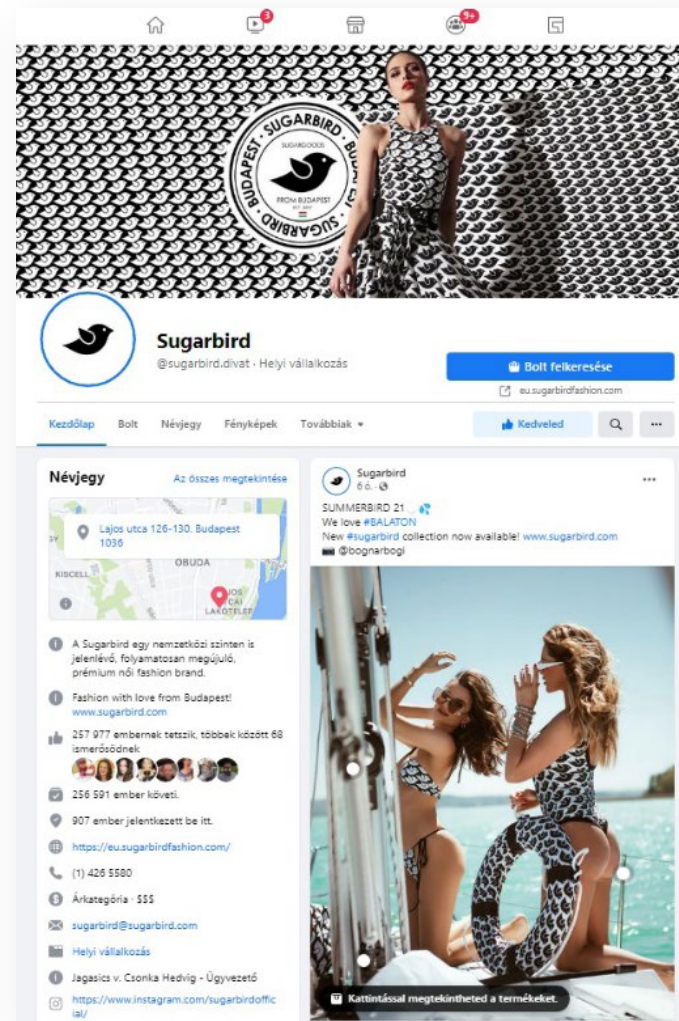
3
9+

SUGARBIRD · BUDAPEST · SUGARBIRD · BUDAPEST
SUGARGOODS
FROM BUDAPEST
EST. 2007

Sugarbird
@sugarbird.divat · Helyi vállalkozás

Bolt felkeresése
eu.sugarbirdfashion.com

Kezdőlap
Bolt
Névjegy
Fényképek
Továbbiak
Kedveled

Névjegy
Az összes megtekintése

Lajos utca 126-130. Budapest 1036
KISCELL
ÓBUDA
LAKÓTELEP

A Sugarbird egy nemzetközi szinten is jelenlévő, folyamatosan megújuló, prémium női fashion brand.

Fashion with love from Budapest!
www.sugarbird.com

257 977 embernek tetszik, többek között 68 ismerősödnek

256 591 ember követi.

907 ember jelentkezett be itt.

https://eu.sugarbirdfashion.com/

(1) 426 5580

Árkategória · $$$

sugarbird@sugarbird.com

Helyi vállalkozás

Jagasics v. Csonka Hedvig - Ügyvezető

https://www.instagram.com/sugarbirdofficial/

Sugarbird
6 ó.
SUMMERBIRD 21
We love #BALATON
New #sugarbird collection now available! www.sugarbird.com
@bognarbogi

Kattintással megtekintheted a termékeket.